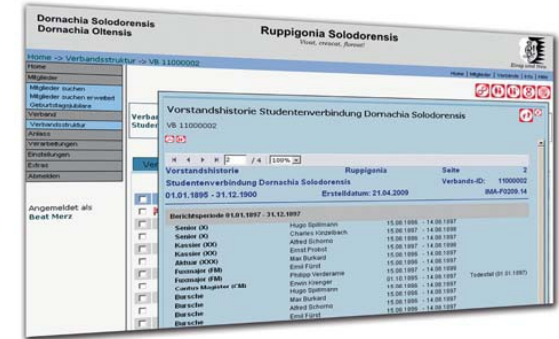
Dornachia Solodorensis
Dornachia Oltensis

Ruppigonia Solodorensis
Vivat, crescat, floreat!

Home -> Verbandsstruktur -> VB 11000002

Home | Mitglieder | Verbände | Info | Hilfe

Home
Mitglieder
Mitglieder suchen
Mitglieder suchen erweitert
Geburtstagsjubilare
Verband
Verbandsstruktur
Anlass
Verarbeitungen
Einstellungen
Extras
Abmelden

Angemeldet als
Beat Merz

Verbа
Studen

Ver

Vorstandshistorie Studentenverbindung Dornachia Solodorensis
VB 11000002

2 / 4 100%

| Vorstandshistorie | Ruppigonia | Seite | 2 |
|---|---|---|---|
| Studentenverbindung Dornachia Solodorensis | | Verbands-ID: | 11000002 |
| 01.01.1895 - 31.12.1900 | Erstelldatum: 21.04.2009 | | IMA-F0209.14 |

Berichtsperiode 01.01.1897 - 31.12.1897

| | | | |
|---|---|---|---|
| Senior (X) | Hugo Spillmann | 15.06.1896 - 14.06.1897 | |
| Senior (X) | Charles Vonzeibach | 15.06.1897 - 14.06.1898 | |
| Kassier (XX) | Alfred Schomo | 15.06.1896 - 14.06.1897 | |
| Kassier (XX) | Ernst Probst | 15.06.1897 - 14.06.1898 | |
| Aktuar (XXX) | Max Burkard | 15.06.1896 - 14.06.1897 | |
| Fuxmajor (FM) | Emil Fürst | 15.06.1896 - 14.06.1897 | |
| Fuxmajor (FM) | Philipp Verderame | 01.10.1896 - 14.06.1897 | Todesfall (01.01.1897) |
| Cantus Magister (CM) | Erwin Krenger | 15.06.1896 - 14.06.1897 | |
| Bursche | Hugo Spillmann | 15.06.1896 - 14.06.1897 | |
| Bursche | Max Burkard | 15.06.1896 - 14.06.1897 | |
| Bursche | Alfred Schomo | 15.06.1896 - 14.06.1897 | |
| Bursche | Emil Fürst | 15.06.1896 - 14.06.1897 | |